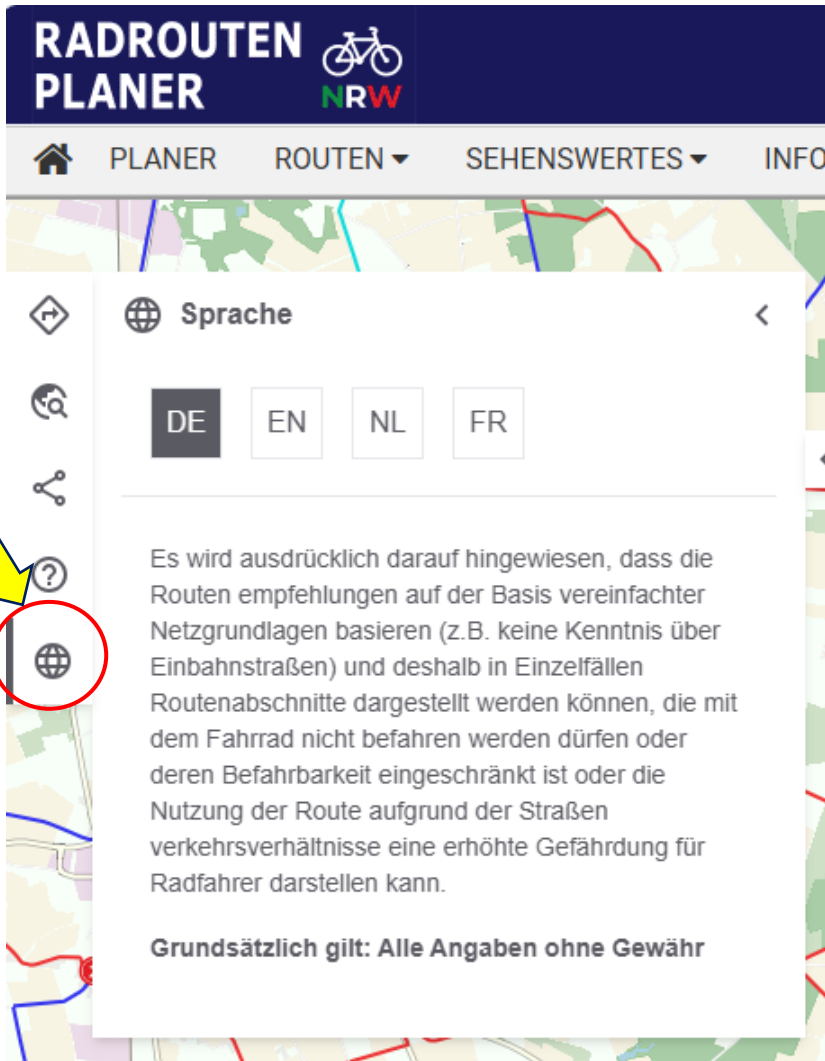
RADROUTEN PLANER NRW

PLANER ROUTEN SEHENSWERTES INFO

Sprache

DE EN NL FR

Es wird ausdrücklich darauf hingewiesen, dass die Routen empfehlungen auf der Basis vereinfachter Netzgrundlagen basieren (z.B. keine Kenntnis über Einbahnstraßen) und deshalb in Einzelfällen Routenabschnitte dargestellt werden können, die mit dem Fahrrad nicht befahren werden dürfen oder deren Befahrbarkeit eingeschränkt ist oder die Nutzung der Route aufgrund der Straßen verkehrsverhältnisse eine erhöhte Gefährdung für Radfahrer darstellen kann.

Grundsätzlich gilt: Alle Angaben ohne Gewähr